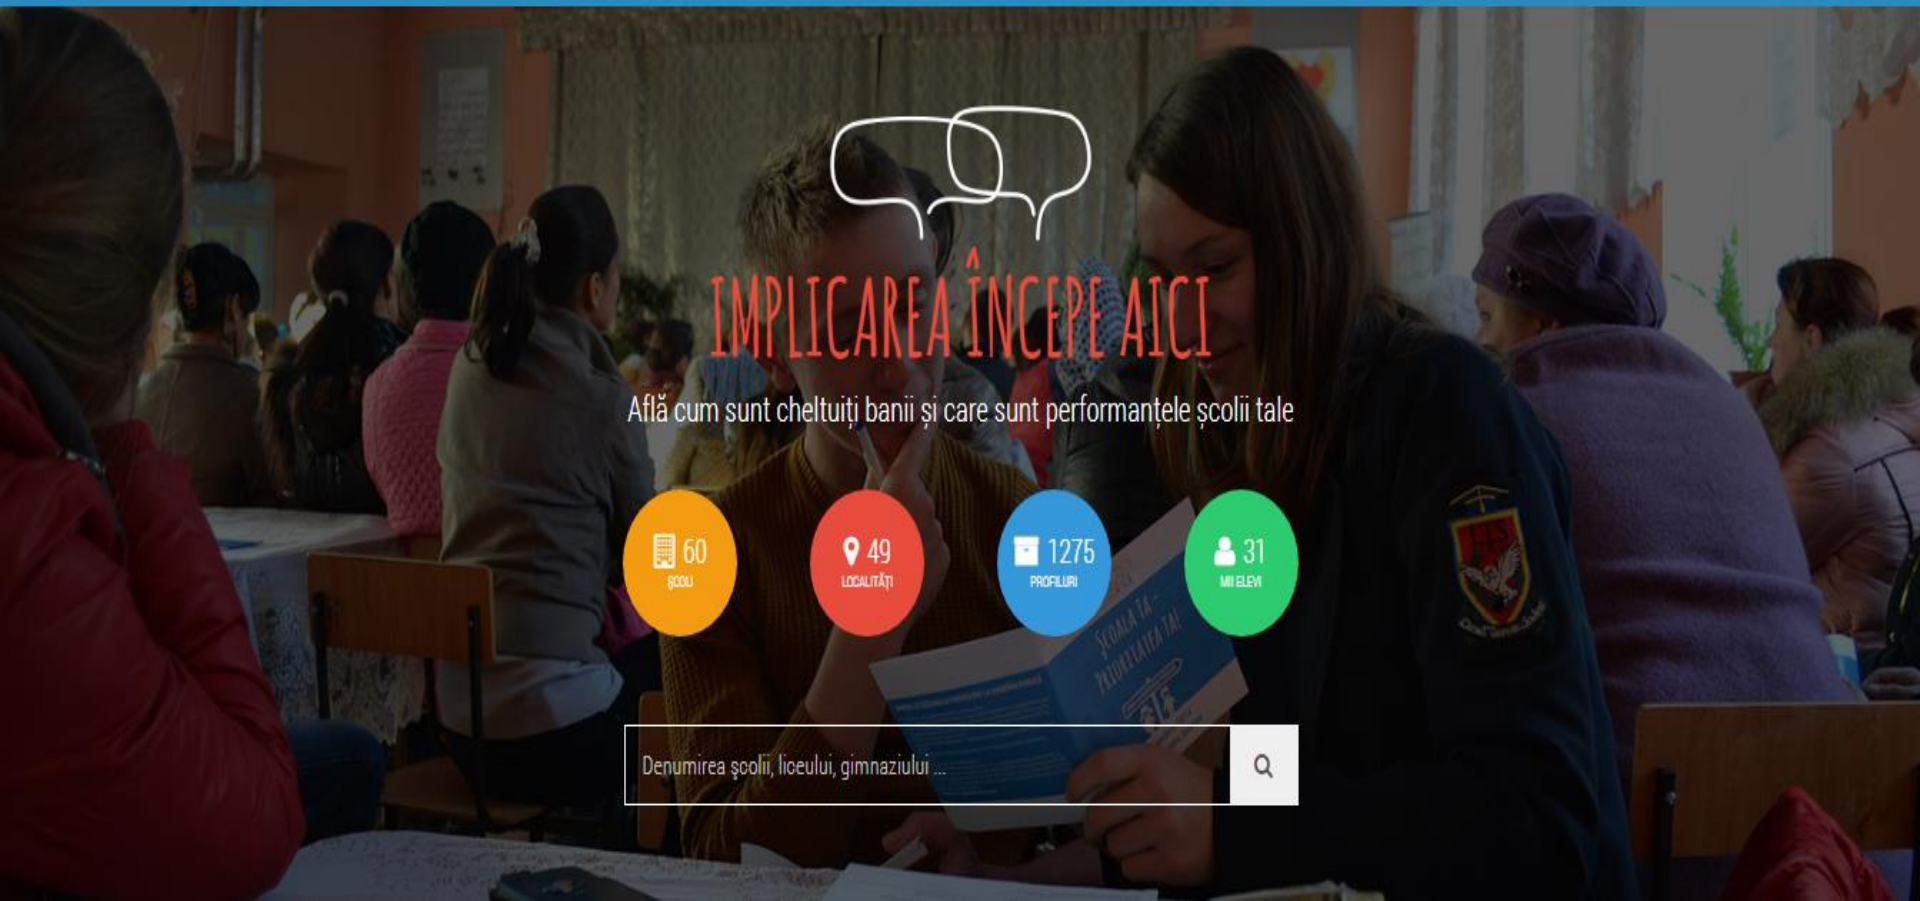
IMPLICAREA ÎNCEPE AICI

Află cum sunt cheltuiți banii și care sunt performanțele școlii tale

60
ȘCOLI

49
LOCALITĂȚI

1275
PROFILURI

31
MII ELEVI

ȘCOALA TA - PRIORITATEA TA!

Denumirea școlii, liceului, gimnaziului ...